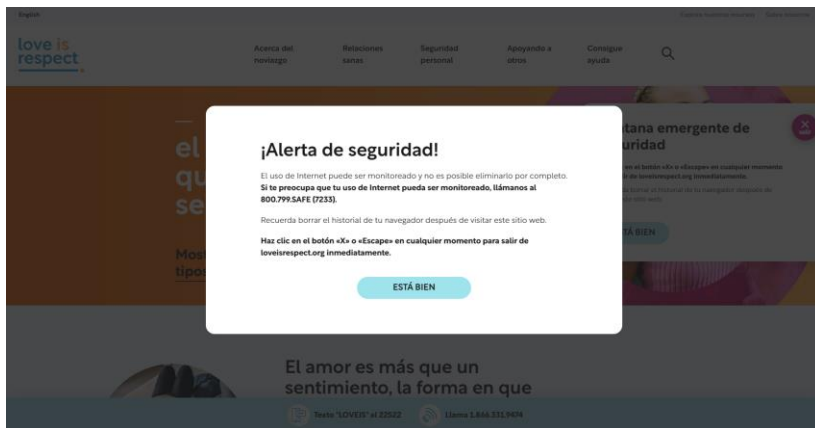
English

love is respect

Acerca del noviazgo
Relaciones sanas
Seguridad personal
Apoyando a otros
Consigue ayuda

el
qu
se

Most
tipos

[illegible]ntana emergente de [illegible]uridad

¡Alerta de seguridad!

El uso de Internet puede ser monitoreado y no es posible eliminarlo por completo. Si te preocupa que tu uso de Internet pueda ser monitoreado, llámanos al 800.799.SAFE (7233).

Recuerda borrar el historial de tu navegador después de visitar este sitio web.

Haz clic en el botón «X» o «Escape» en cualquier momento para salir de loveisrespect.org inmediatamente.

ESTÁ BIEN

El amor es más que un sentimiento, la forma en que

Texto "LOVEIS" al 22522
Llama 1.866.331.9474